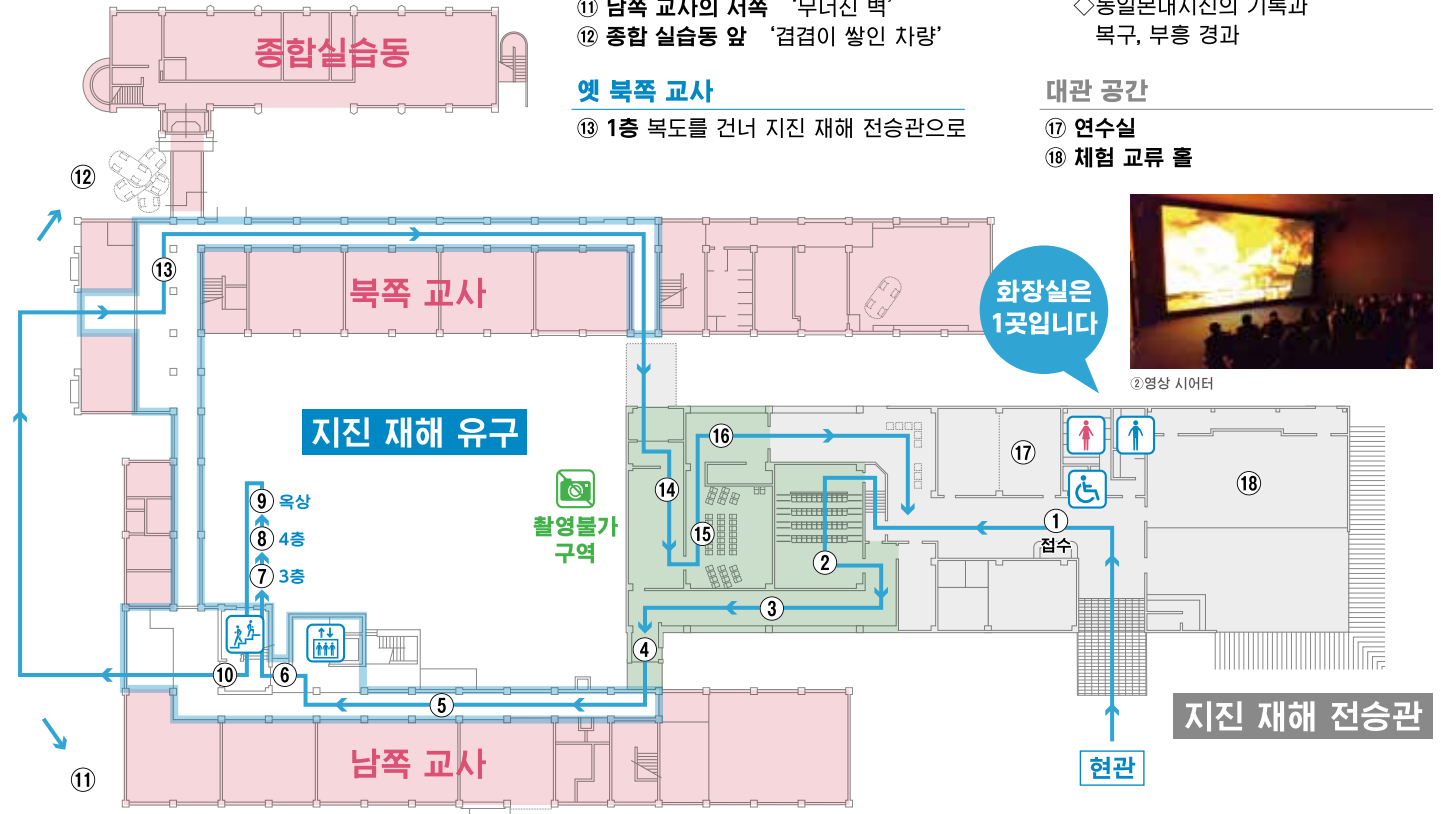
⑪ 남쪽 교사의 서쪽 '무너진 벽'
⑫ 종합 실습동 앞 '겹겹이 쌓인 차량'

◇동일본대지진의 기록과 복구, 부흥 경과

옛 북쪽 교사
⑬ 1층 복도를 건너 지진 재해 전승관으로

대관 공간
⑰ 연수실
⑱ 체험 교류 홀

종합실습동

⑫

⑬

북쪽 교사

화장실은 1곳입니다

②영상 시어터

지진 재해 유구

⑯

⑰

⑱

⑨ 옥상
⑧ 4층
⑦ 3층

촬영불가 구역

⑭

⑮

①
접수

②

③

④

⑩

⑥

⑤

지진 재해 전승관

남쪽 교사

⑪

현관